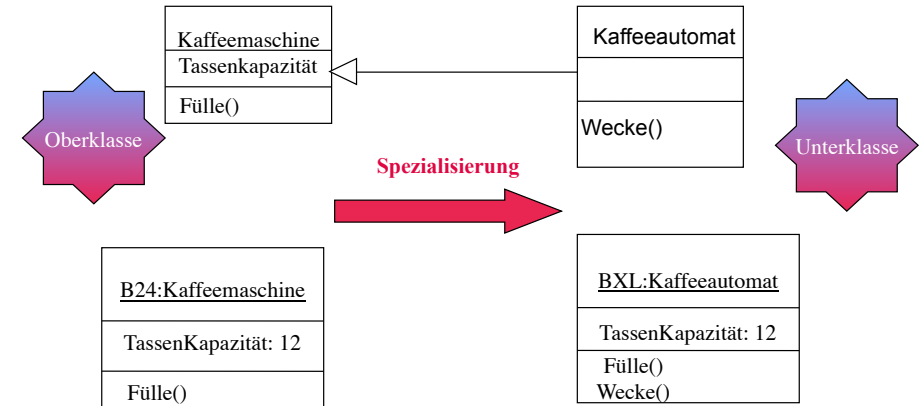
Kaffeemaschine
Tassenkapazität
Fülle()

Kaffeeautomat
Wecke()

Oberklasse

Spezialisierung

Unterklasse

B24:Kaffeemaschine
TassenKapazität: 12
Fülle()

BXL:Kaffeeautomat
TassenKapazität: 12
Fülle()
Wecke()